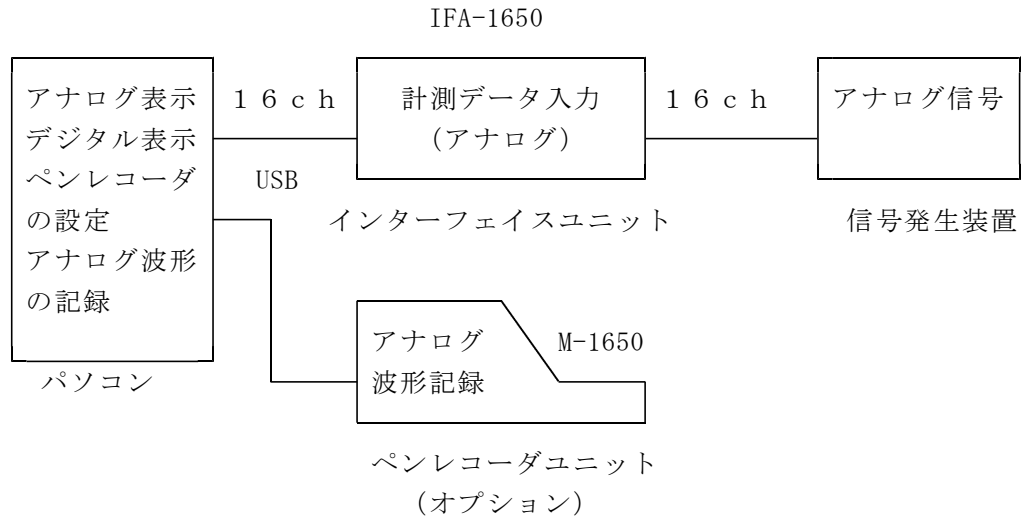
IFA-1650

アナログ表示
デジタル表示
ペンレコーダ
の設定
アナログ波形
の記録

パソコン

１６ｃｈ

USB

計測データ入力
(アナログ)

インターフェイスユニット

１６ｃｈ

アナログ信号

信号発生装置

アナログ
波形記録

M-1650

ペンレコーダユニット
(オプション)